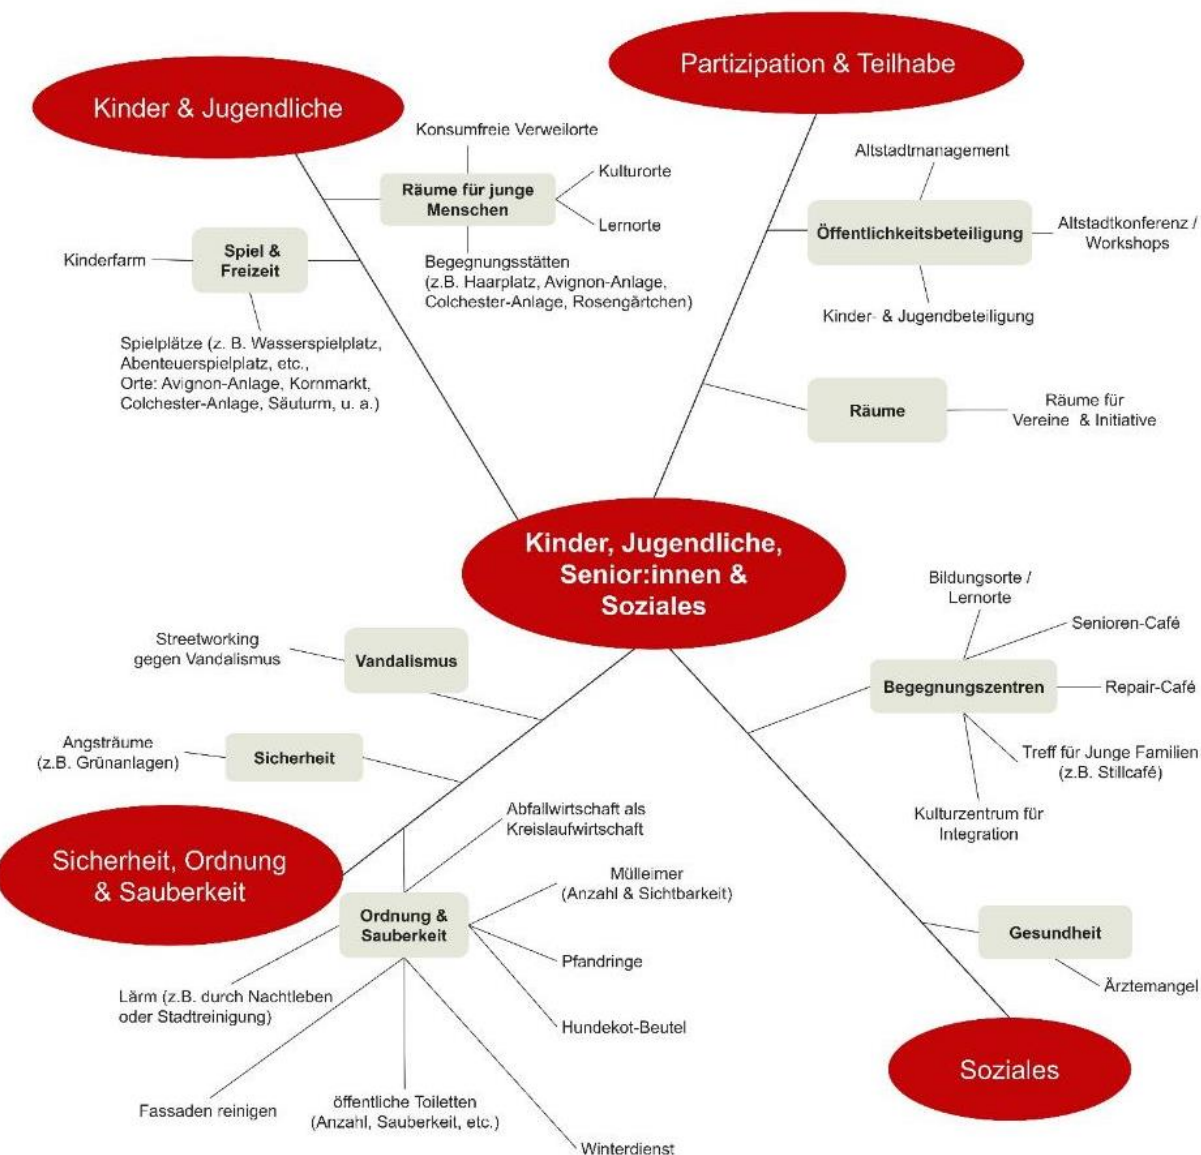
Partizipation & Teilhabe

Kinder & Jugendliche

Konsumfreie Verweilorte

Räume für junge Menschen

Kulturorte

Lernorte

Begegnungsstätten (z.B. Haarplatz, Avignon-Anlage, Colchester-Anlage, Rosengärtchen)

Kinderfarm

Spiel & Freizeit

Spielplätze (z. B. Wasserspielplatz, Abenteuerspielplatz, etc., Orte: Avignon-Anlage, Kornmarkt, Colchester-Anlage, Säuturm, u. a.)

Altstadtmanagement

Öffentlichkeitsbeteiligung

Altstadtkonferenz / Workshops

Kinder- & Jugendbeteiligung

Räume

Räume für Vereine & Initiative

Kinder, Jugendliche, Senior:innen & Soziales

Streetworking gegen Vandalismus

Vandalismus

Angsträume (z.B. Grünanlagen)

Sicherheit

Bildungsorte / Lernorte

Senioren-Café

Begegnungszentren

Repair-Café

Treff für Junge Familien (z.B. Stillcafé)

Kulturzentrum für Integration

Abfallwirtschaft als Kreislaufwirtschaft

Sicherheit, Ordnung & Sauberkeit

Mülleimer (Anzahl & Sichtbarkeit)

Ordnung & Sauberkeit

Pfandringe

Hundekot-Beutel

Lärm (z.B. durch Nachtleben oder Stadtreinigung)

Fassaden reinigen

öffentliche Toiletten (Anzahl, Sauberkeit, etc.)

Winterdienst

Gesundheit

Ärztemangel

Soziales